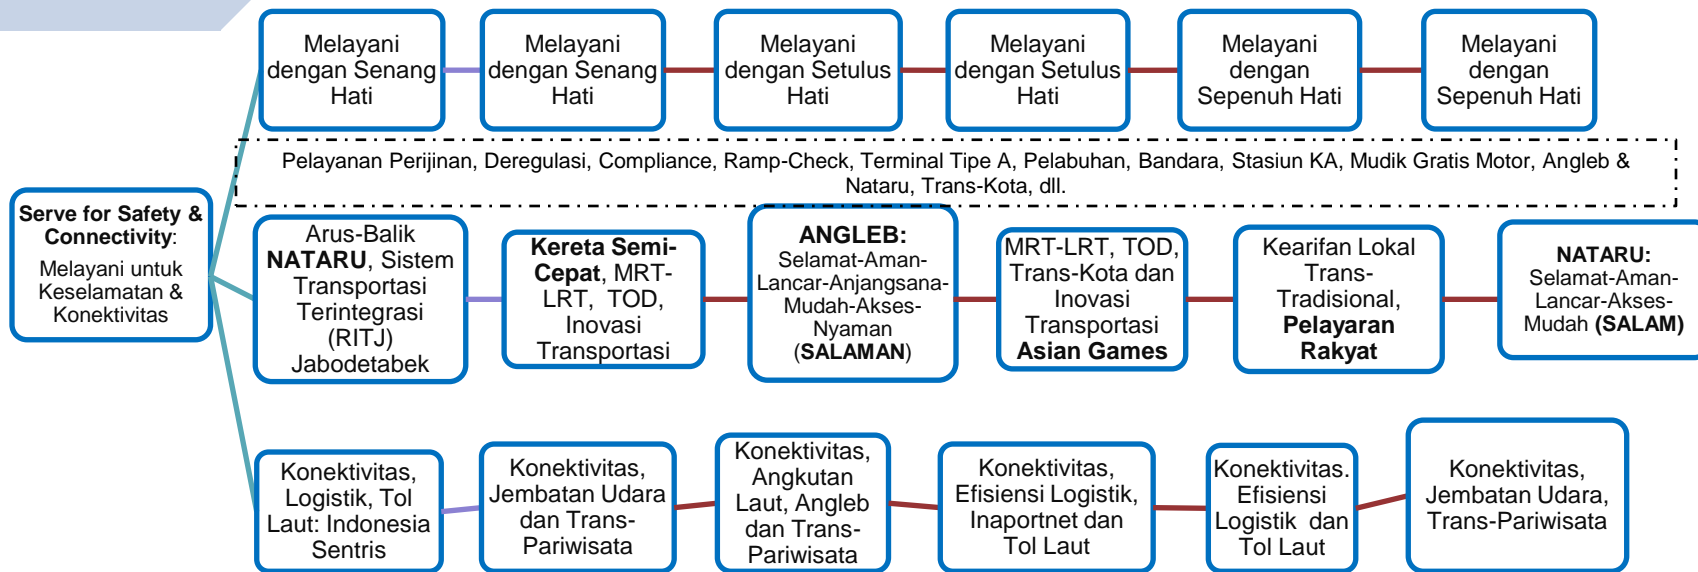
Melayani dengan Senang Hati

Melayani dengan Senang Hati

Melayani dengan Setulus Hati

Melayani dengan Setulus Hati

Melayani dengan Sepenuh Hati

Melayani dengan Sepenuh Hati

Pelayanan Perijinan, Deregulasi, Compliance, Ramp-Check, Terminal Tipe A, Pelabuhan, Bandara, Stasiun KA, Mudik Gratis Motor, Angleb & Nataru, Trans-Kota, dll.

**Serve for Safety & Connectivity**: Melayani untuk Keselamatan & Konektivitas

Arus-Balik **NATARU**, Sistem Transportasi Terintegrasi (RITJ) Jabodetabek

**Kereta Semi-Cepat**, MRT-LRT, TOD, Inovasi Transportasi

**ANGLEB:** Selamat-Aman-Lancar-Anjangsana-Mudah-Akses-Nyaman (**SALAMAN**)

MRT-LRT, TOD, Trans-Kota dan Inovasi Transportasi **Asian Games**

Kearifan Lokal Trans-Tradisional, **Pelayaran Rakyat**

**NATARU:** Selamat-Aman-Lancar-Akses-Mudah **(SALAM)**

Konektivitas, Logistik, Tol Laut: Indonesia Sentris

Konektivitas, Jembatan Udara dan Trans-Pariwisata

Konektivitas, Angkutan Laut, Angleb dan Trans-Pariwisata

Konektivitas, Efisiensi Logistik, Inaportnet dan Tol Laut

Konektivitas. Efisiensi Logistik dan Tol Laut

Konektivitas, Jembatan Udara, Trans-Pariwisata